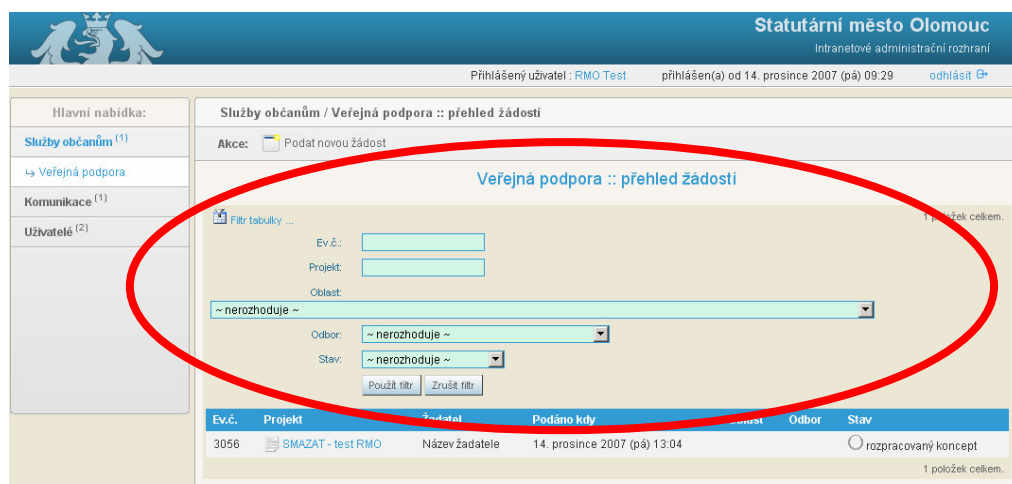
Statutární město Olomouc
Intranetové administrační rozhraní

Přihlášený uživatel : RMO Test přihlášen(a) od 14. prosince 2007 (pá) 09:29 odhlásit

Hlavní nabídka:
Služby občanům (1)
Veřejná podpora
Komunikace (1)
Uživatelé (2)

Služby občanům / Veřejná podpora :: přehled žádostí

Akce: Podat novou žádost

Veřejná podpora :: přehled žádostí

Filtr tabulky ...
1 položek celkem.

Ev.č.:
Projekt:
Oblast:
~ nerozhoduje ~
Odbor: ~ nerozhoduje ~
Stav: ~ nerozhoduje ~
Použít filtr Zrušit filtr

| Ev.č. | Projekt | Žadatel | Podáno kdy | Oblast | Odbor | Stav |
|---|---|---|---|---|---|---|
| 3056 | SMAZAT - test RMO | Název žadatele | 14. prosince 2007 (pá) 13:04 | | | rozpracovaný koncept |

1 položek celkem.